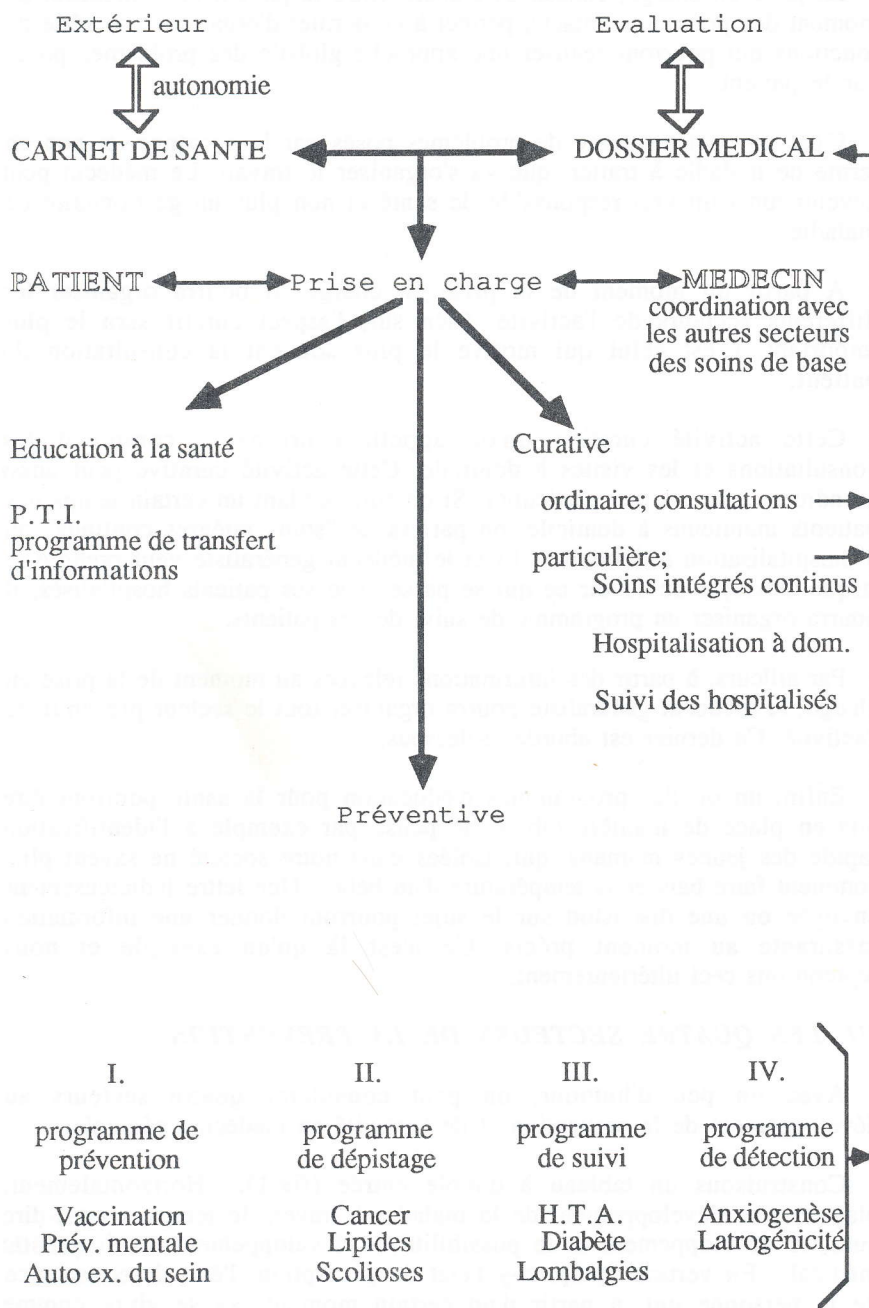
Extérieur

autonomie

Evaluation

CARNET DE SANTE

DOSSIER MEDICAL

PATIENT

Prise en charge

MEDECIN
coordination avec les autres secteurs des soins de base

Education à la santé

P.T.I.
programme de transfert d'informations

Curative

ordinaire; consultations

particulière;
Soins intégrés continus

Hospitalisation à dom.

Suivi des hospitalisés

Préventive

| I. | II. | III. | IV. |
|---|---|---|---|
| programme de prévention | programme de dépistage | programme de suivi | programme de détection |
| Vaccination | Cancer | H.T.A. | Anxiogenèse |
| Prév. mentale | Lipides | Diabète | Latrogénicité |
| Auto ex. du sein | Scolioses | Lombalgies | |